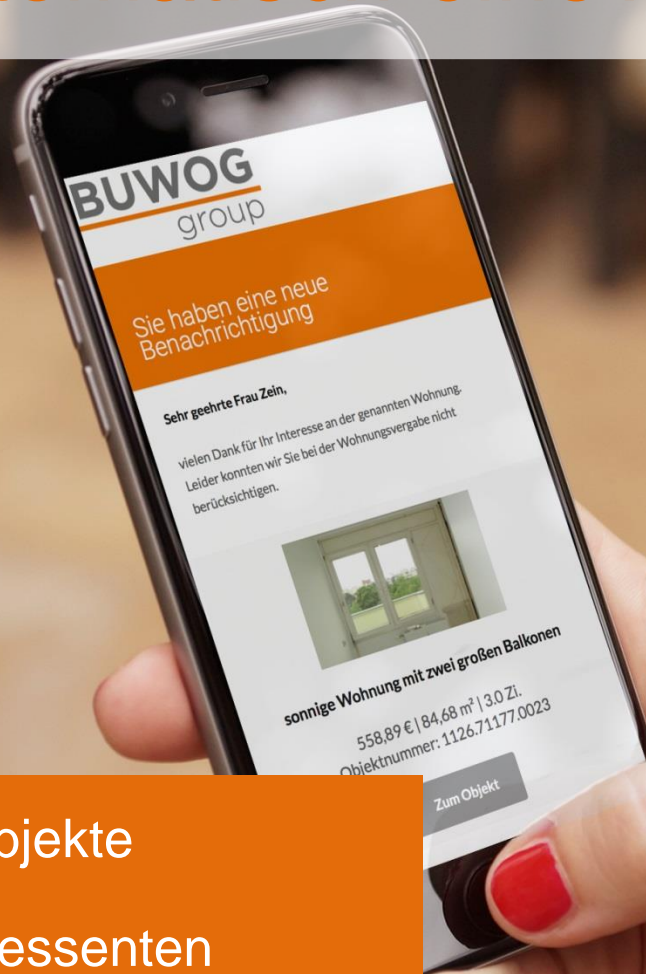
BUWOG group

Sie haben eine neue Benachrichtigung

Sehr geehrte Frau Zein,

vielen Dank für Ihr Interesse an der genannten Wohnung. Leider konnten wir Sie bei der Wohnungsvergabe nicht berücksichtigen.

sonnige Wohnung mit zwei großen Balkonen

558,89 € | 84,68 m² | 3.0 Zi.
Objektnummer: 1126.71177.0023

Zum Objekt

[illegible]jekte

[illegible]essenten